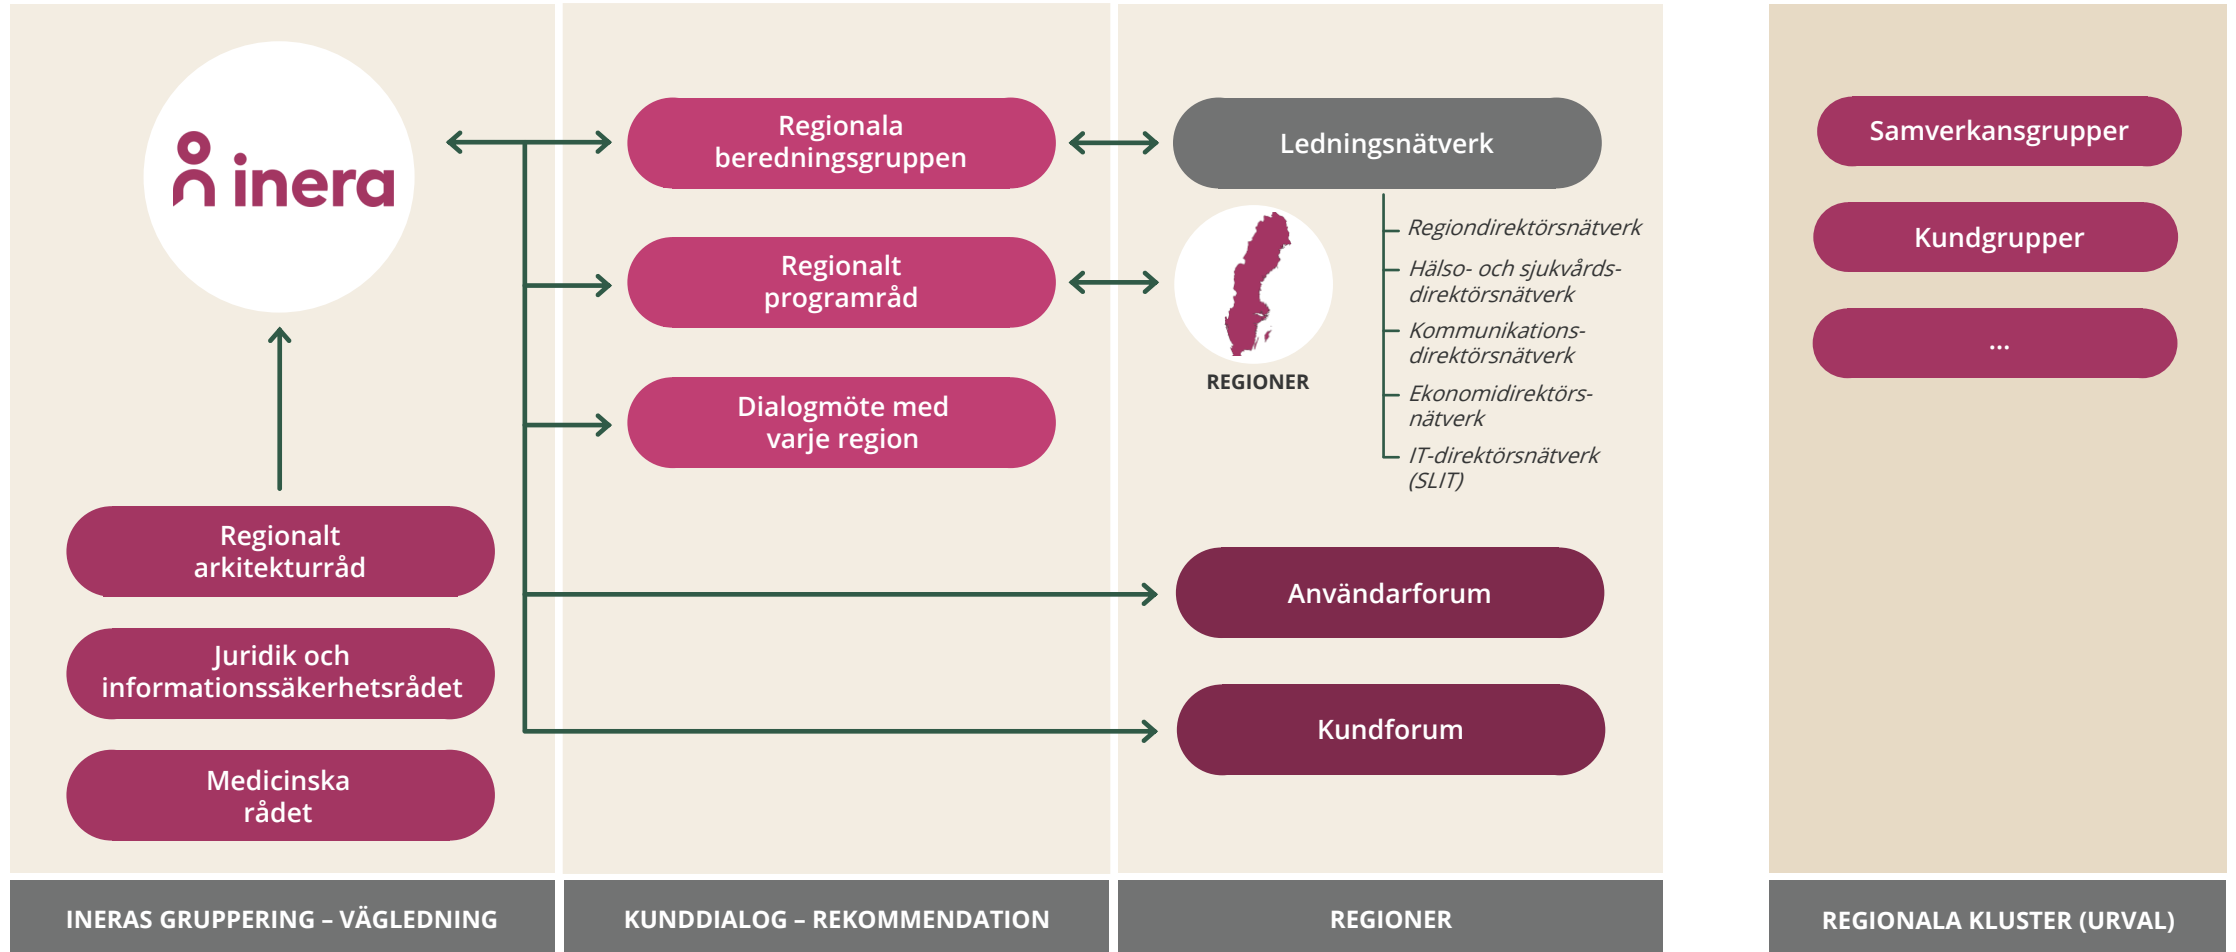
inera

Regionalt arkitekturråd

Juridik och informationssäkerhetsrådet

Medicinska rådet

INERAS GRUPPERING – VÄGLEDNING

Regionala beredningsgruppen

Regionalt programråd

Dialogmöte med varje region

KUNDDIALOG – REKOMMENDATION

Ledningsnätverk

REGIONER

Regiondirektörsnätverk

Hälso- och sjukvårdsdirektörsnätverk

Kommunikationsdirektörsnätverk

Ekonomidirektörsnätverk

IT-direktörsnätverk (SLIT)

Användarforum

Kundforum

REGIONER

Samverkansgrupper

Kundgrupper

...

REGIONALA KLUSTER (URVAL)